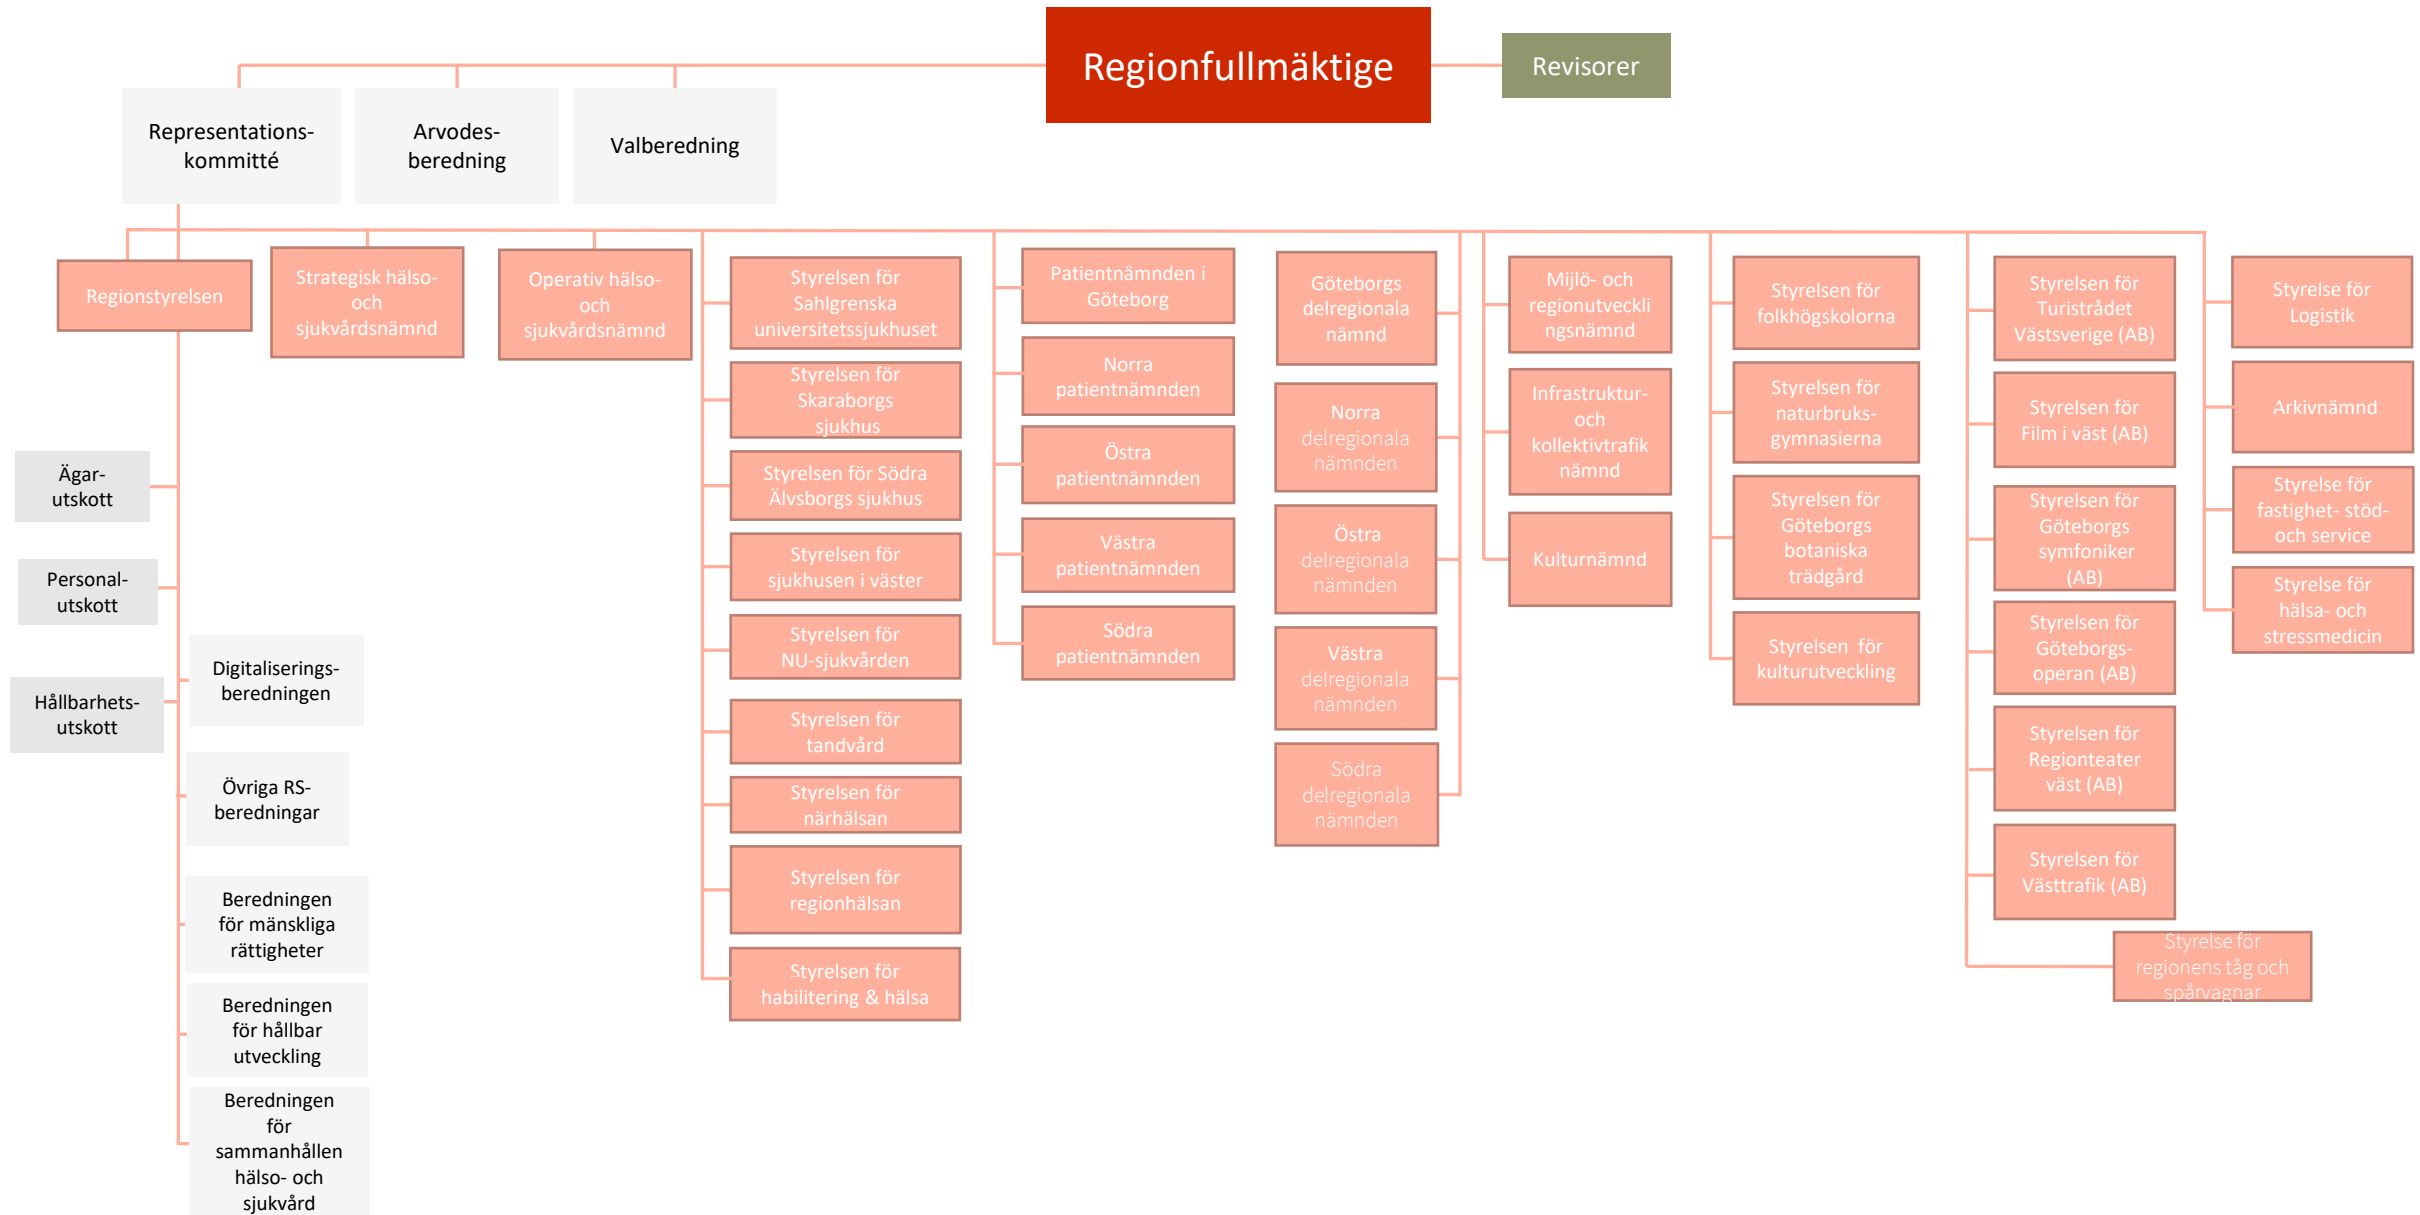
Regionfullmäktige

Revisorer

Representationskommitté

Arvodesberedning

Valberedning

Regionstyrelsen

Strategisk hälso- och sjukvårdsnämnd

Operativ hälso- och sjukvårdsnämnd

Ägarutskott

Personalutskott

Hållbarhetsutskott

Digitaliseringsberedningen

Övriga RS-beredningar

Beredningen för mänskliga rättigheter

Beredningen för hållbar utveckling

Beredningen för sammanhållen hälso- och sjukvård

Styrelsen för Sahlgrenska universitetssjukhuset

Styrelsen för Skaraborgs sjukhus

Styrelsen för Södra Älvsborgs sjukhus

Styrelsen för sjukhusen i väster

Styrelsen för NU-sjukvården

Styrelsen för tandvård

Styrelsen för närhälsan

Styrelsen för regionhälsan

Styrelsen för habilitering & hälsa

Patientnämnden i Göteborg

Norra patientnämnden

Östra patientnämnden

Västra patientnämnden

Södra patientnämnden

Göteborgs delregionala nämnd

Norra delregionala nämnden

Östra delregionala nämnden

Västra delregionala nämnden

Södra delregionala nämnden

Miljö- och regionutvecklingsnämnd

Infrastruktur- och kollektivtrafik nämnd

Kulturnämnd

Styrelsen för folkhögskolorna

Styrelsen för naturbruksgymnasierna

Styrelsen för Göteborgs botaniska trädgård

Styrelsen för kulturutveckling

Styrelsen för Turistrådet Västsverige (AB)

Styrelsen för Film i väst (AB)

Styrelsen för Göteborgs symfoniker (AB)

Styrelsen för Göteborgsoperan (AB)

Styrelsen för Regionteater väst (AB)

Styrelsen för Västtrafik (AB)

Styrelse för regionens tåg och spårvagnar

Styrelse för Logistik

Arkivnämnd

Styrelse för fastighet- stöd- och service

Styrelse för hälsa- och stressmedicin